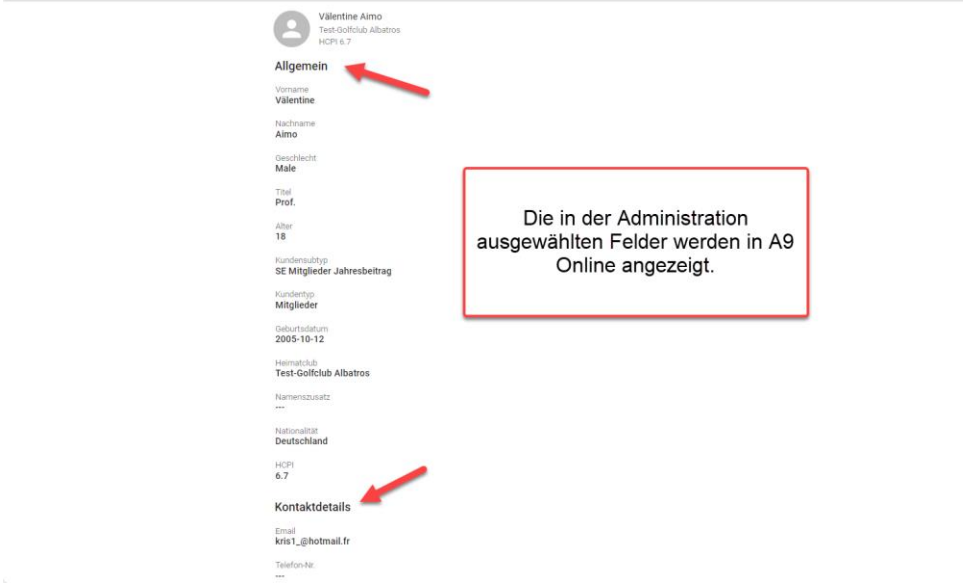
Välentine Aimo
Test-Golfclub Albatros
HCPI 6.7

Allgemein

Vorname
Välentine

Nachname
Aimo

Geschlecht
Male

Titel
Prof.

Alter
18

Kundensubtyp
SE Mitglieder Jahresbeitrag

Kundentyp
Mitglieder

Geburtsdatum
2005-10-12

Heimatclub
Test-Golfclub Albatros

Namenszusatz
---

Nationalität
Deutschland

HCPI
6.7

Kontaktdetails

Email
kris1_@hotmail.fr

Telefon-Nr.
---

Die in der Administration ausgewählten Felder werden in A9 Online angezeigt.